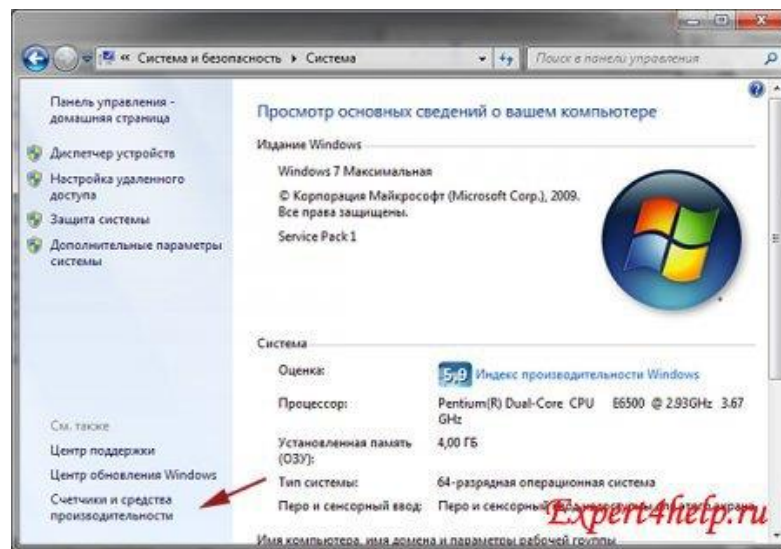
« Система и безопасность ▸ Система
Поиск в панели управления

Панель управления - домашняя страница
Диспетчер устройств
Настройка удаленного доступа
Защита системы
Дополнительные параметры системы

См. также
Центр поддержки
Центр обновления Windows
Счетчики и средства производительности

Просмотр основных сведений о вашем компьютере

Издание Windows
Windows 7 Максимальная
© Корпорация Майкрософт (Microsoft Corp.), 2009. Все права защищены.
Service Pack 1

Система
| Оценка: | 5,9 Индекс производительности Windows |
|---|---|
| Процессор: | Pentium(R) Dual-Core CPU E6500 @ 2.93GHz 3.67 GHz |
| Установленная память (ОЗУ): | 4,00 ГБ |
| Тип системы: | 64-разрядная операционная система |
| Перо и сенсорный ввод: | Перо и сенсорный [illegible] |

Имя компьютера, имя домена и параметры рабочей группы

Expert4help.ru